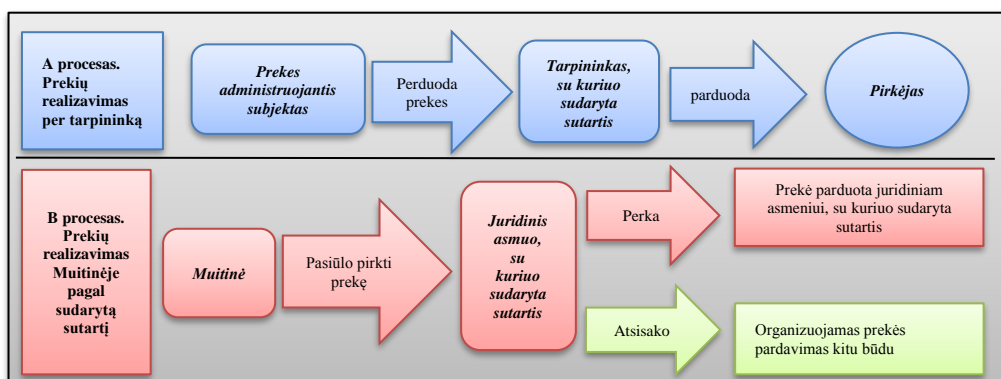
A procesas. Prekių realizavimas per tarpininką

Prekes administruojantis subjektas

Perduoda prekes

Tarpininkas, su kuriuo sudaryta sutartis

parduoda

Pirkėjas

B procesas. Prekių realizavimas Muitinėje pagal sudarytą sutartį

Muitinė

Pasiūlo pirkti prekę

Juridinis asmuo, su kuriuo sudaryta sutartis

Perka

Prekė parduota juridiniam asmeniui, su kuriuo sudaryta sutartis

Atsisako

Organizuojamas prekės pardavimas kitu būdu